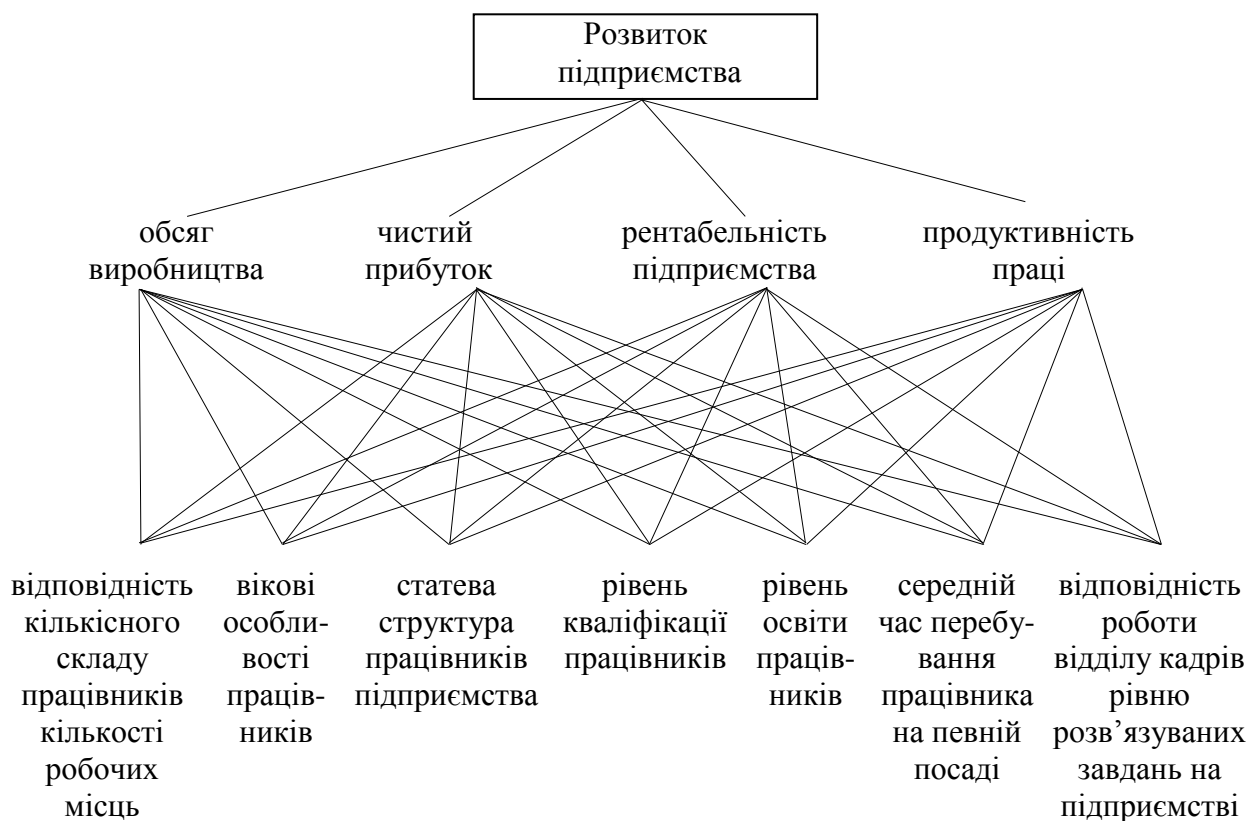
Розвиток підприємства

обсяг виробництва

чистий прибуток

рентабельність підприємства

продуктивність праці

відповідність кількісного складу працівників кількості робочих місць

вікові особливості працівників

статева структура працівників підприємства

рівень кваліфікації працівників

рівень освіти працівників

середній час перебування працівника на певній посаді

відповідність роботи відділу кадрів рівню розв'язуваних завдань на підприємстві